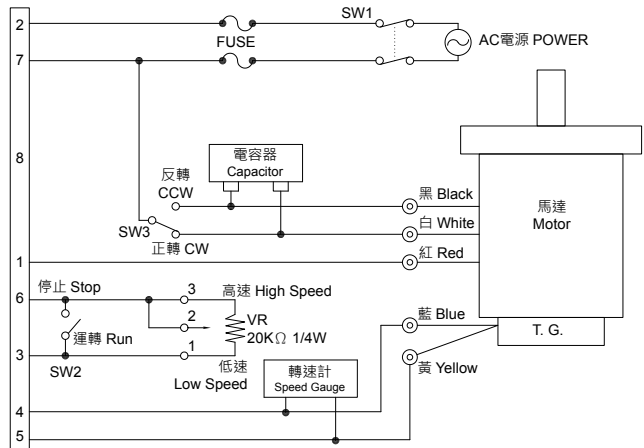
2
7
8
1
6
3
4
5

FUSE
SW1
AC電源 POWER

電容器
Capacitor

反轉
CCW
SW3
正轉 CW

黑 Black
白 White
紅 Red

馬達
Motor

停止 Stop
運轉 Run
SW2

3
2
1
高速 High Speed
VR
20K$\Omega$ 1/4W
低速
Low Speed

轉速計
Speed Gauge

藍 Blue
T. G.
黃 Yellow